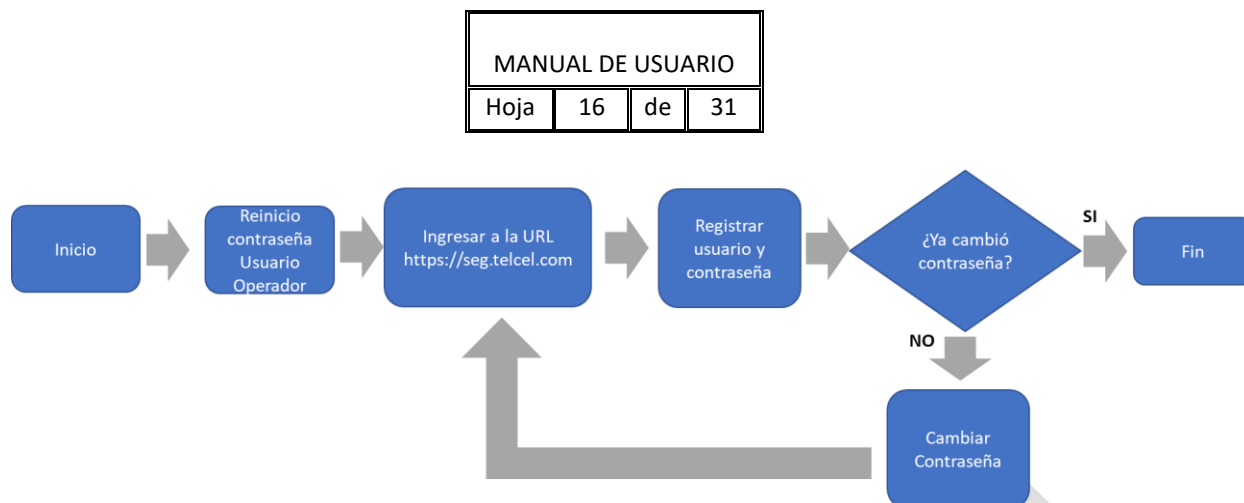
| MANUAL DE USUARIO | | | |
|---|---|---|---|
| Hoja | 16 | de | 31 |

Inicio

Reinicio contraseña Usuario Operador

Ingresar a la URL https://seg.telcel.com

Registrar usuario y contraseña

¿Ya cambió contraseña?

SI

Fin

NO

Cambiar Contraseña